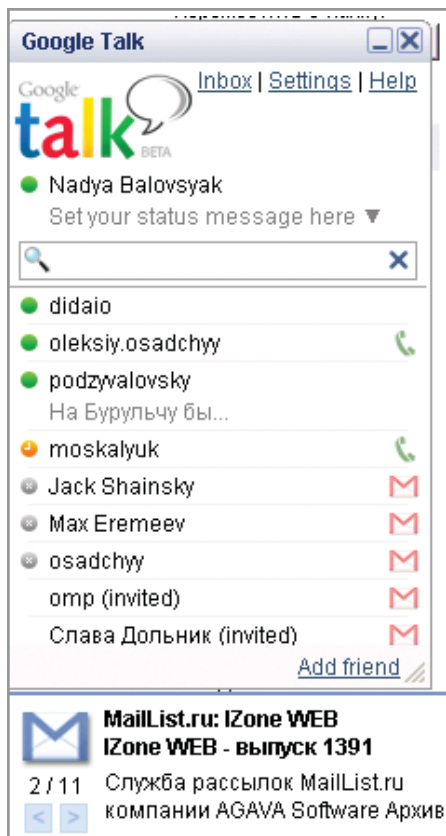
Google Talk

Inbox | Settings | Help

Google talk BETA

Nadya Balovsyak
Set your status message here ▼

didaio
oleksiy.osadchyy
podzyvalovsky
На Бурульчу бы...
moskalyuk
Jack Shainsky
Max Eremeev
osadchyy
omp (invited)
Слава Дольник (invited)
Add friend

MailList.ru: IZone WEB
IZone WEB - выпуск 1391
2 / 11
Служба рассылок MailList.ru компании AGAVA Software Архив